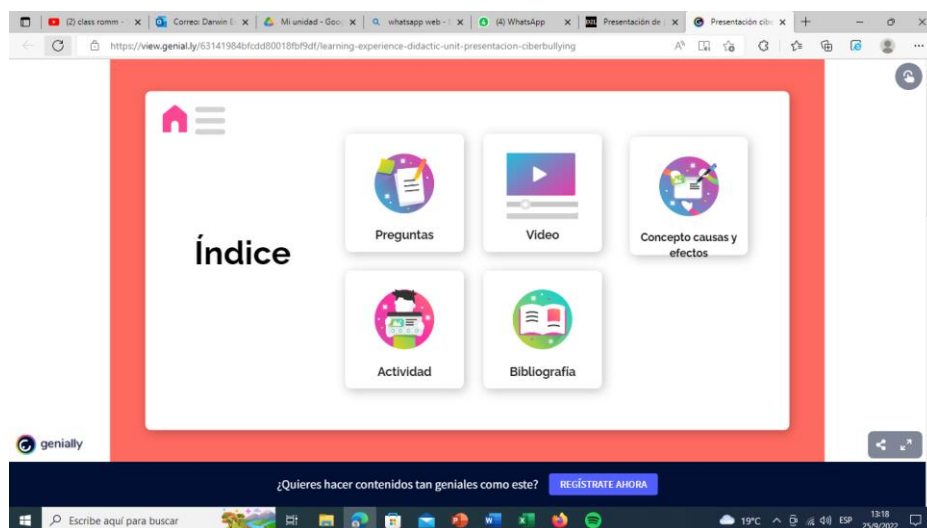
(2) class romm · ×   Correo: Darwin E ×   Mi unidad - Goo ×   whatsapp web - ×   (4) WhatsApp ×   Presentación de ×   Presentación cibe ×   +

https://view.genial.ly/63141984bfcdd80018fbf9df/learning-experience-didactic-unit-presentacion-ciberbullying

Índice

Preguntas

Video

Concepto causas y efectos

Actividad

Bibliografía

genially

¿Quieres hacer contenidos tan geniales como este?   REGÍSTRATE AHORA

Escribe aquí para buscar

19°C   ESP   13:18   25/9/2022